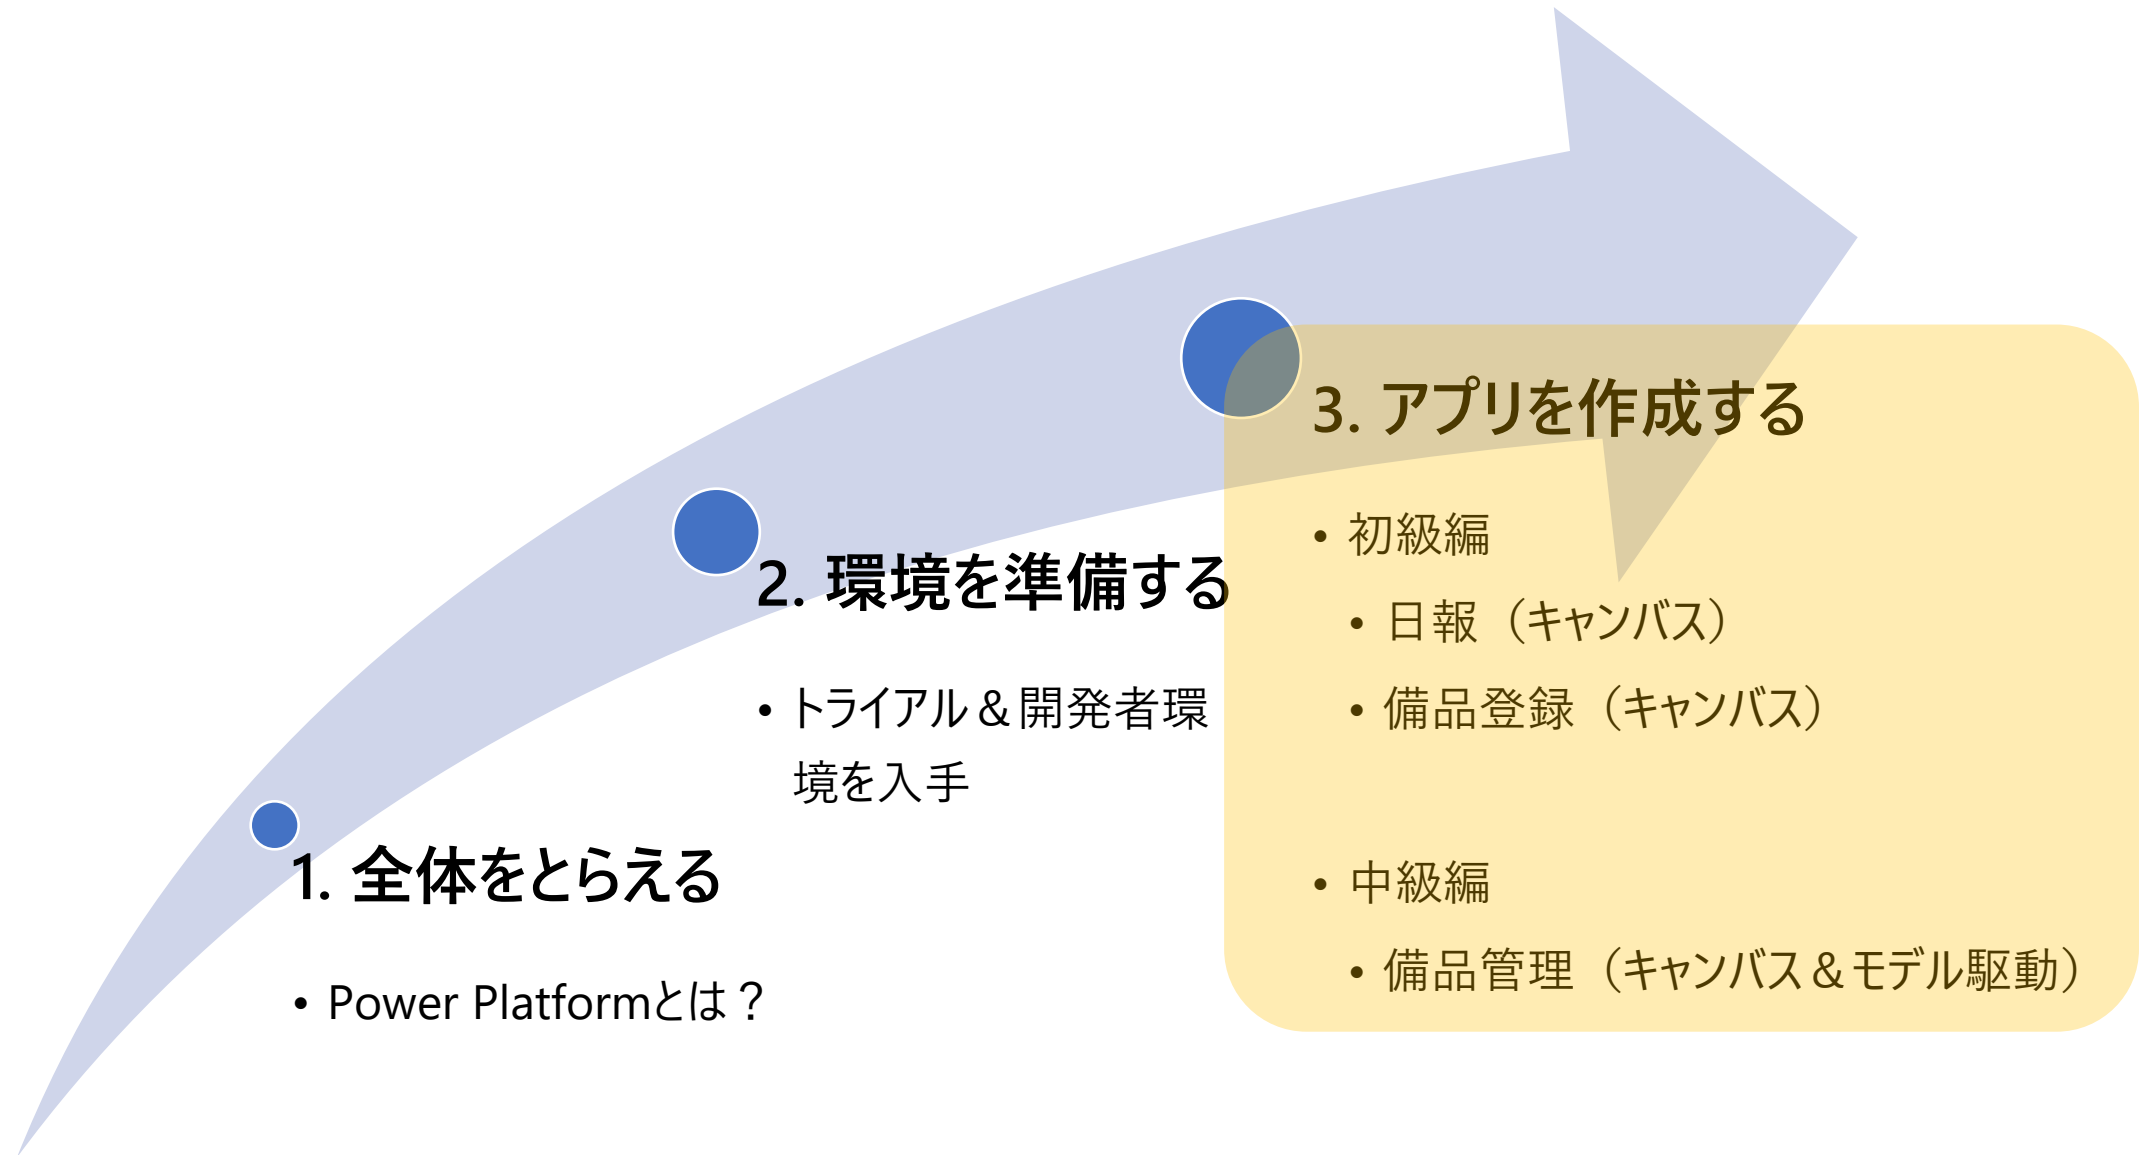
1. 全体をとらえる

• Power Platformとは？

2. 環境を準備する

• トライアル＆開発者環境を入手

3. アプリを作成する

• 初級編

• 日報（キャンバス）

• 備品登録（キャンバス）

• 中級編

• 備品管理（キャンバス＆モデル駆動）